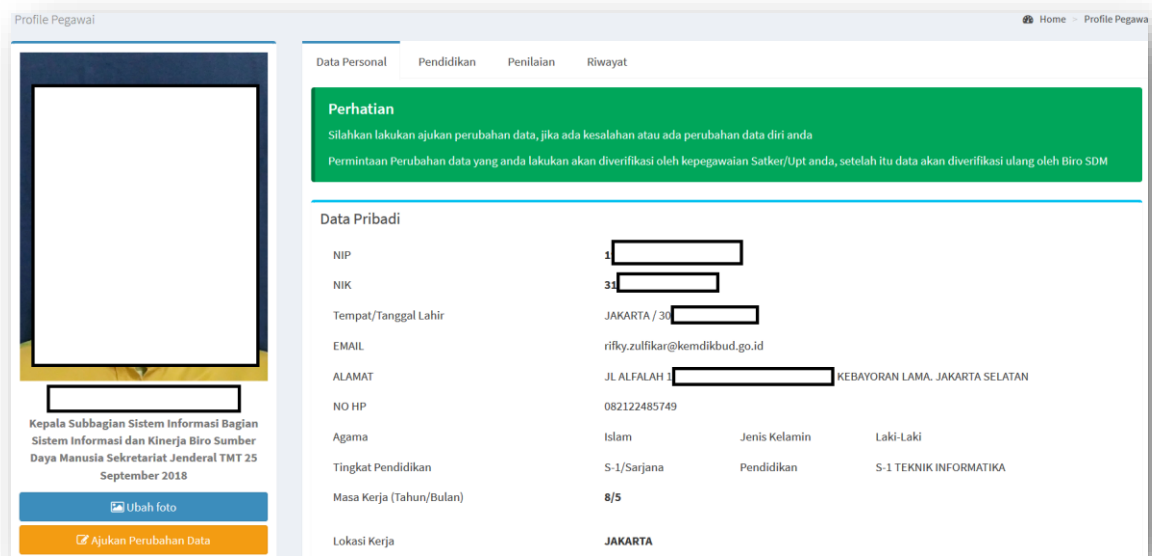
Profile Pegawai

Home > Profile Pegawa

Kepala Subbagian Sistem Informasi Bagian Sistem Informasi dan Kinerja Biro Sumber Daya Manusia Sekretariat Jenderal TMT 25 September 2018

Ubah foto

Ajukan Perubahan Data

Data Personal | Pendidikan | Penilaian | Riwayat

Perhatian

Silahkan lakukan ajukan perubahan data, jika ada kesalahan atau ada perubahan data diri anda

Permintaan Perubahan data yang anda lakukan akan diverifikasi oleh kepegawaian Satker/Upt anda, setelah itu data akan diverifikasi ulang oleh Biro SDM

Data Pribadi

| | | | |
|---|---|---|---|
| NIP | 1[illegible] | | |
| NIK | 31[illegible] | | |
| Tempat/Tanggal Lahir | JAKARTA / 30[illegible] | | |
| EMAIL | rifky.zulfikar@kemdikbud.go.id | | |
| ALAMAT | JL ALFALAH 1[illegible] KEBAYORAN LAMA. JAKARTA SELATAN | | |
| NO HP | 082122485749 | | |
| Agama | Islam | Jenis Kelamin | Laki-Laki |
| Tingkat Pendidikan | S-1/Sarjana | Pendidikan | S-1 TEKNIK INFORMATIKA |
| Masa Kerja (Tahun/Bulan) | 8/5 | | |
| Lokasi Kerja | JAKARTA | | |